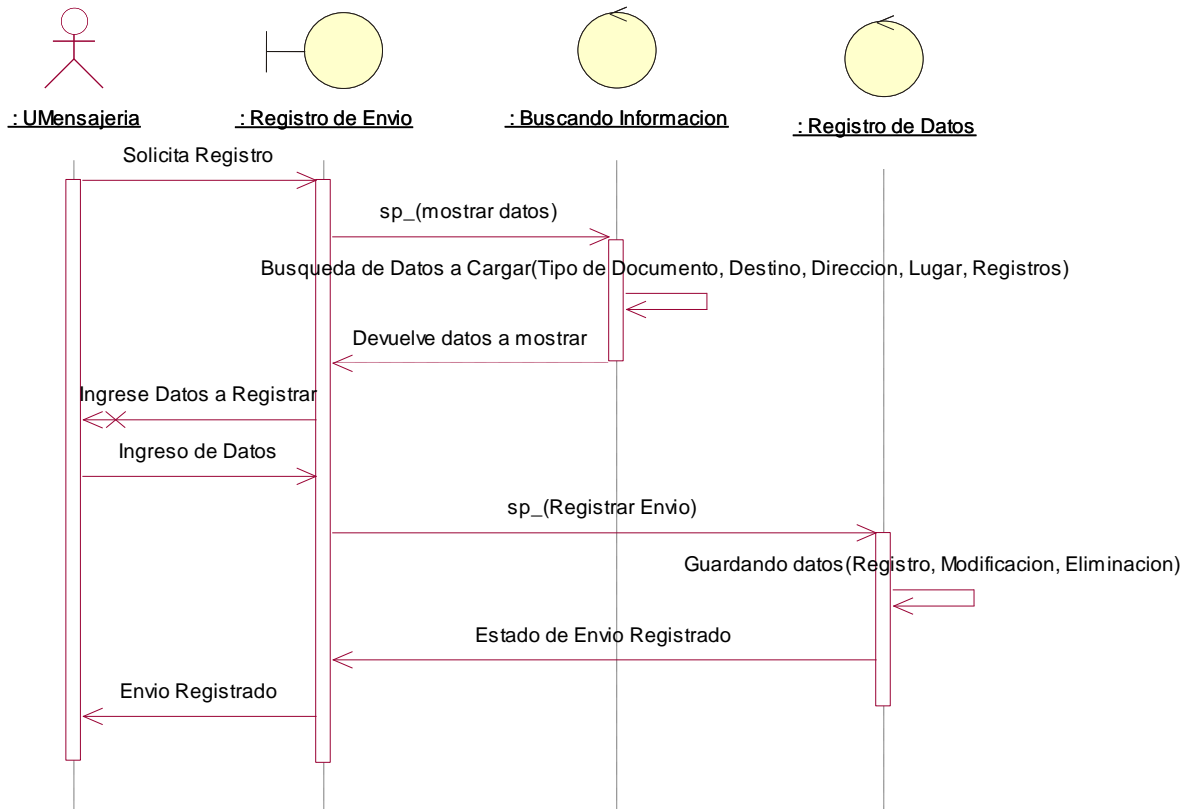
: UMensajeria

: Registro de Envio

: Buscando Informacion

: Registro de Datos

Solicita Registro

sp_(mostrar datos)

Busqueda de Datos a Cargar(Tipo de Documento, Destino, Direccion, Lugar, Registros)

Devuelve datos a mostrar

Ingrese Datos a Registrar

Ingreso de Datos

sp_(Registrar Envio)

Guardando datos(Registro, Modificacion, Eliminacion)

Estado de Envio Registrado

Envio Registrado